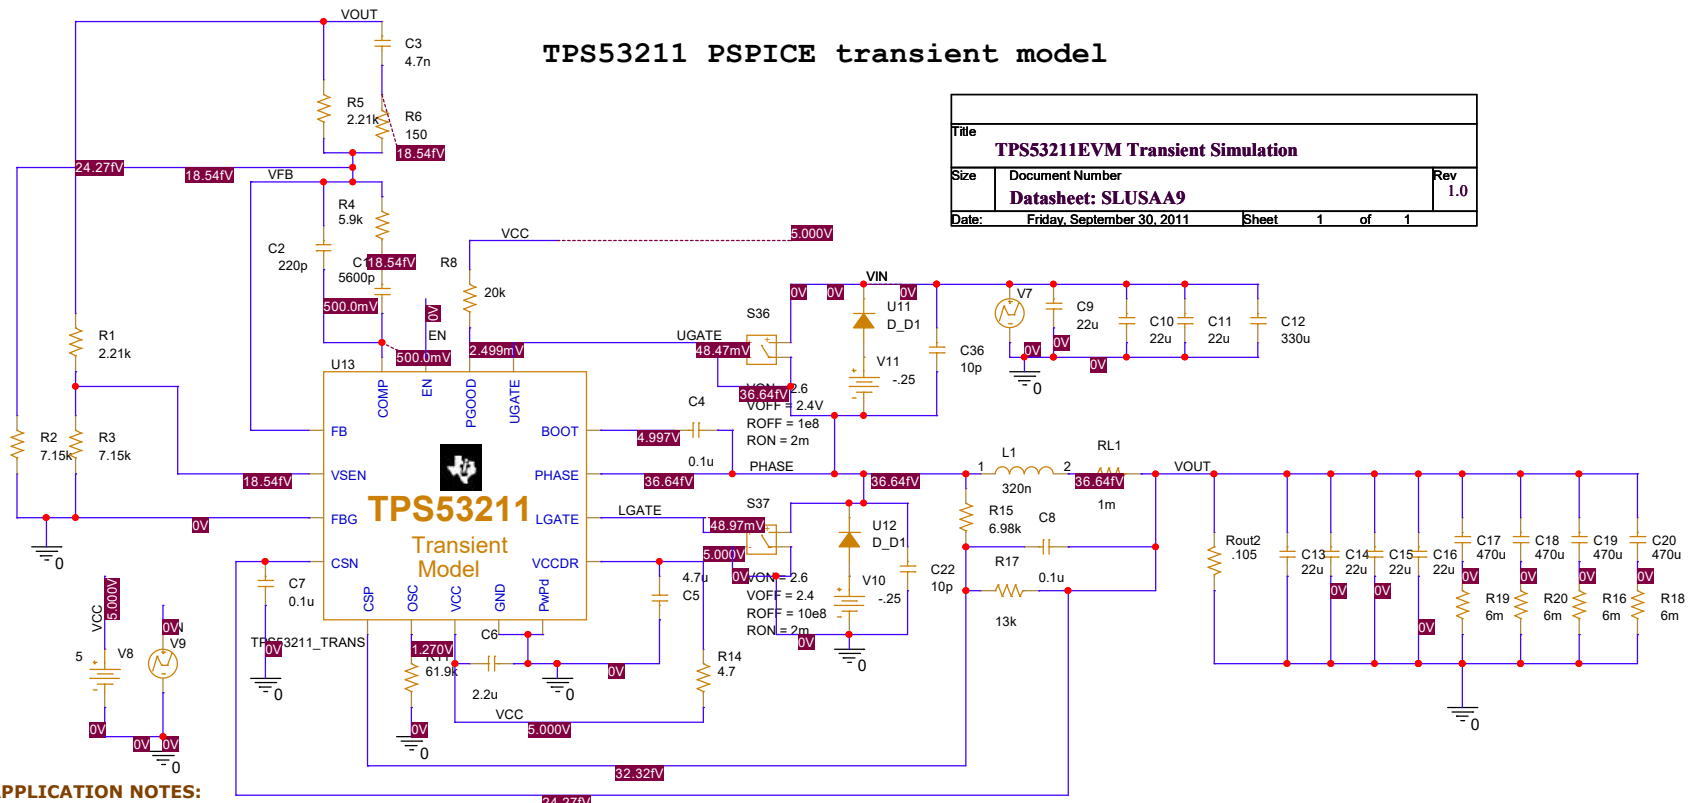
TPS53211 PSPICE transient model

| Title | | |
|---|---|---|
| TPS53211EVM Transient Simulation | | |
| Size | Document Number | Rev |
| | Datasheet: SLUSAA9 | 1.0 |
| Date: Friday, September 30, 2011 | Sheet 1 of 1 | |

VOUT
C3
4.7n
R5
2.21k
R6
150
18.54fV
24.27fV
18.54fV
VFB
R4
5.9k
C2
220p
C1
18.54fV
5600p
R8
20k
VCC
5.000V
500.0mV
0V
EN
500.0mV
2.499mV
UGATE
48.47mV
S36
0V
0V
VIN
0V
U11
D_D1
V7
C9
22u
C10
22u
C11
22u
C12
330u
0V
0V
0V
0
V11
-.25
C36
10p
36.64fV
VON = 2.6
VOFF = 2.4V
ROFF = 1e8
RON = 2m
R1
2.21k
U13
COMP
EN
PGOOD
UGATE
FB
BOOT
4.997V
C4
0.1u
PHASE
R2
7.15k
R3
7.15k
VSEN
18.54fV
PHASE
36.64fV
36.64fV
L1
320n
RL1
1m
1
2
36.64fV
VOUT
0
0V
FBG
TPS53211
Transient
Model
LGATE
LGATE
48.97mV
S37
U12
D_D1
R15
6.98k
C8
CSN
5.000V
VCCDR
0V
VON = 2.6
VOFF = 2.4
ROFF = 10e8
RON = 2m
0V
V10
-.25
C22
10p
R17
0.1u
13k
Rout2
.105
C13
22u
C14
22u
C15
22u
C16
22u
C17
470u
C18
470u
C19
470u
C20
470u
0V
0V
0V
0V
0V
0V
0V
R19
6m
R20
6m
R16
6m
R18
6m
0
C7
0.1u
4.7u
C5
CSP
OSC
VCC
GND
PwPd
VCC
5.000V
0V
V8
5
0V
V9
TPS53211_TRANS
0V
C6
1.270V
R11
61.9k
2.2u
0V
R14
4.7
0
0
0V
0V
VCC
5.000V
0V
0V
0V
0
0
32.32fV
24.27fV
PPLICATION NOTES: